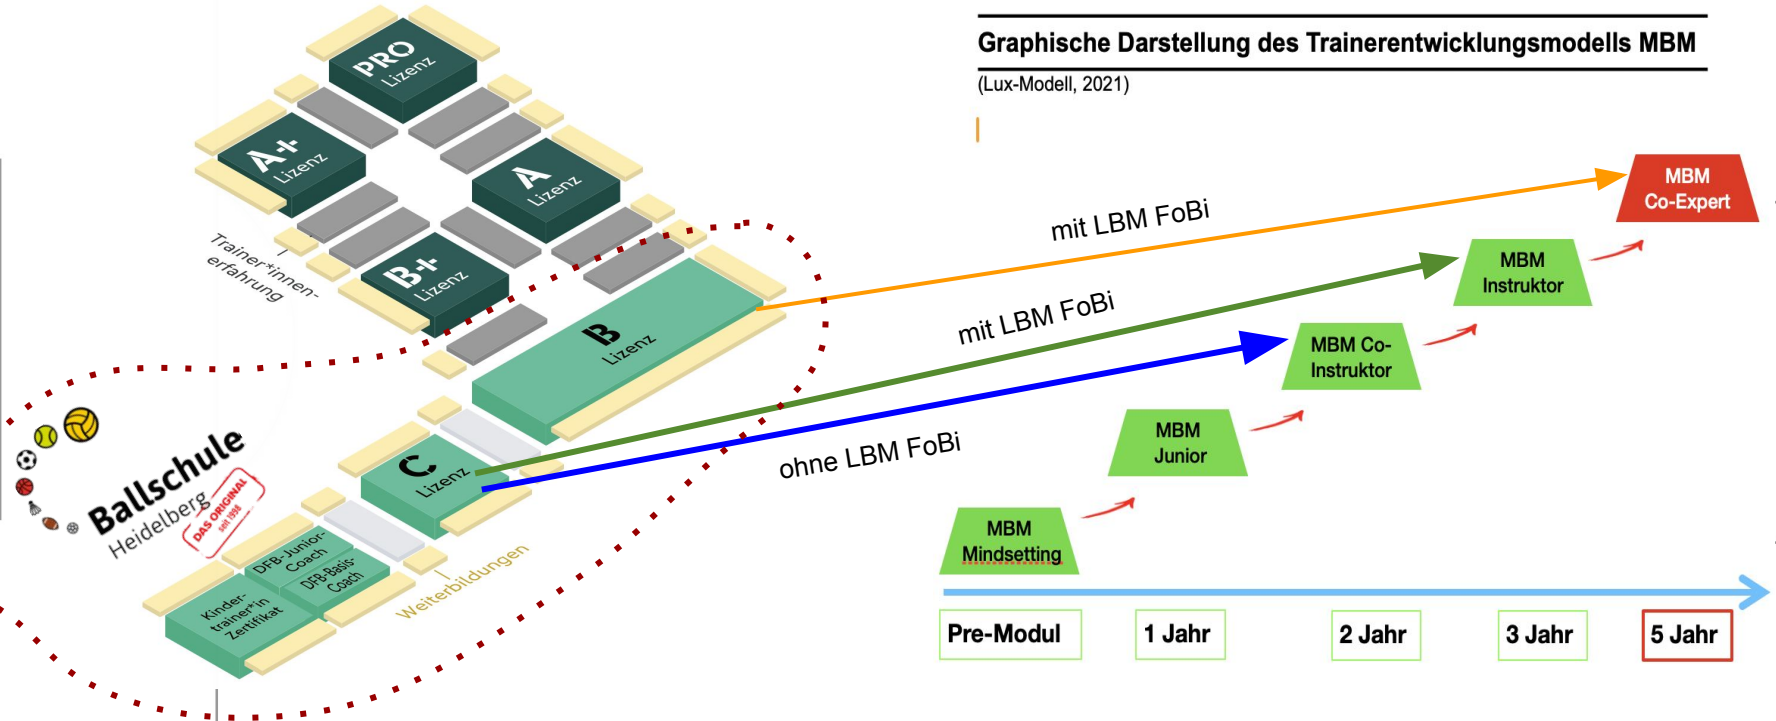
Graphische Darstellung des Trainerentwicklungsmodells MBM

(Lux-Modell, 2021)

PRO Lizenz

A+ Lizenz

A Lizenz

B+ Lizenz

B Lizenz

C Lizenz

Trainer*innen-erfahrung

Weiterbildungen

DFB-Junior-Coach

DFB-Basis-Coach

Kinder-trainer*in Zertifikat

Ballschule Heidelberg

DAS ORIGINAL seit 1998

mit LBM FoBi

mit LBM FoBi

ohne LBM FoBi

MBM Co-Expert

MBM Instruktor

MBM Co-Instruktor

MBM Junior

MBM Mindsetting

Pre-Modul

1 Jahr

2 Jahr

3 Jahr

5 Jahr